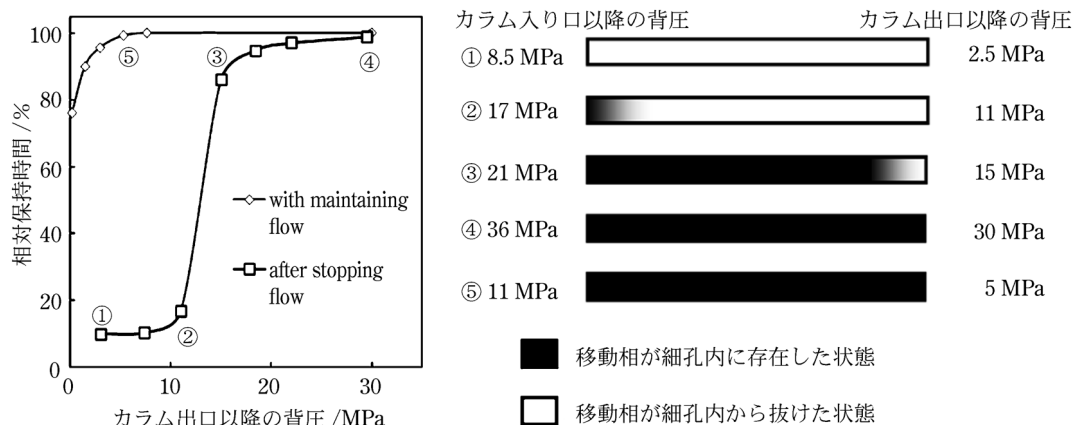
相対保持時間 /%

100
80
60
40
20
0

0
10
20
30

カラム出口以降の背圧 /MPa

⑤
③
④
①
②

with maintaining flow

after stopping flow

カラム入り口以降の背圧

カラム出口以降の背圧

① 8.5 MPa

2.5 MPa

② 17 MPa

11 MPa

③ 21 MPa

15 MPa

④ 36 MPa

30 MPa

⑤ 11 MPa

5 MPa

移動相が細孔内に存在した状態

移動相が細孔内から抜けた状態